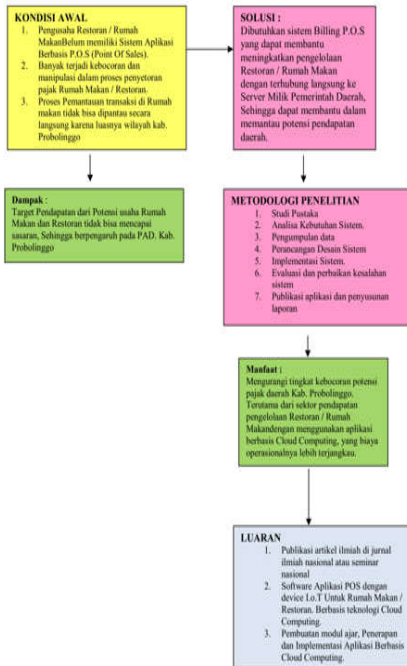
KONDISI AWAL

1. Pengusaha Restoran / Rumah MakanBelum memiliki Sistem Aplikasi Berbasis P.O.S (Point Of Sales).
2. Banyak terjadi kebocoran dan manipulasi dalam proses penyetoran pajak Rumah Makan / Restoran.
3. Proses Pemantauan transaksi di Rumah makan tidak bisa dipantau secara langsung karena luasnya wilayah kab. Probolinggo

SOLUSI :

Dibutuhkan sistem Billing P.O.S yang dapat membantu meningkatkan pengelolaan Restoran / Rumah Makan dengan terhubung langsung ke Server Milik Pemerintah Daerah, Sehingga dapat membantu dalam memantau potensi pendapatan daerah.

Dampak :

Target Pendapatan dari Potensi usaha Rumah Makan dan Restoran tidak bisa mencapai sasaran, Sehingga berpengaruh pada PAD. Kab. Probolinggo

METODOLOGI PENELITIAN

1. Studi Pustaka
2. Analisa Kebutuhan Sistem.
3. Pengumpulan data
4. Perancangan Desain Sistem
5. Implementasi Sistem.
6. Evaluasi dan perbaikan kesalahan sistem
7. Publikasi aplikasi dan penyusunan laporan

Manfaat :

Mengurangi tingkat kebocoran potensi pajak daerah Kab. Probolinggo. Terutama dari sektor pendapatan pengelolaan Restoran / Rumah Makandengan menggunakan aplikasi berbasis Cloud Computing, yang biaya operasionalnya lebih terjangkau.

LUARAN

1. Publikasi artikel ilmiah di jurnal ilmiah nasional atau seminar nasional
2. Software Aplikasi POS dengan device I.o.T Untuk Rumah Makan / Restoran. Berbasis teknologi Cloud Computing.
3. Pembuatan modul ajar, Penerapan dan Implementasi Aplikasi Berbasis Cloud Computing.